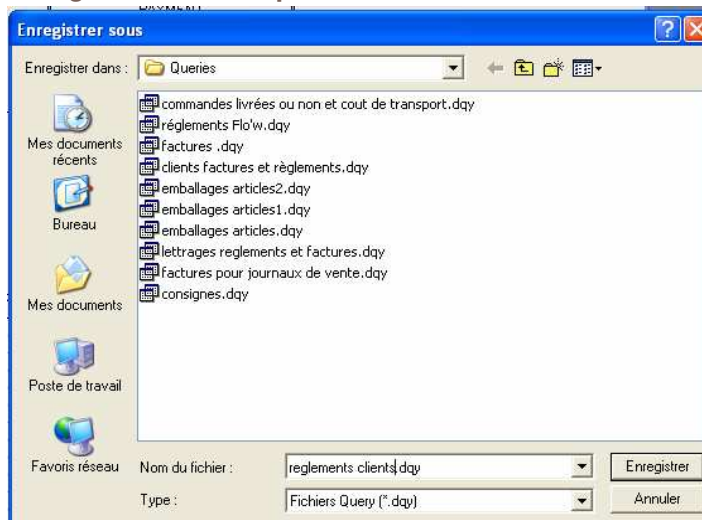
Enregistrer sous

Enregistrer dans : Queries

Mes documents récents

Bureau

Mes documents

Poste de travail

Favoris réseau

commandes livrées ou non et cout de transport.dqy
réglements Flo'w.dqy
factures .dqy
clients factures et règlements.dqy
emballages articles2.dqy
emballages articles1.dqy
emballages articles.dqy
lettrages reglements et factures.dqy
factures pour journaux de vente.dqy
consignes.dqy

Nom du fichier : reglements clients.dqy
Type : Fichiers Query (*.dqy)

Enregistrer
Annuler